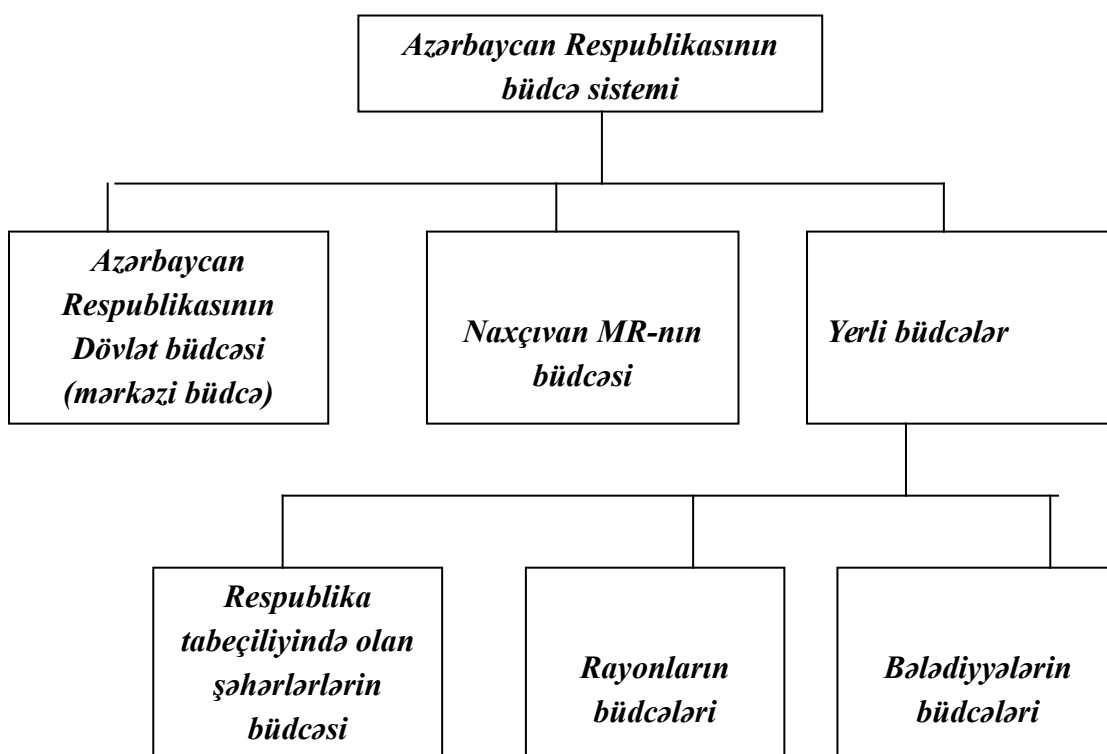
Azərbaycan Respublikasının büdcə sistemi

Azərbaycan Respublikasının Dövlət büdcəsi (mərkəzi büdcə)

Naxçıvan MR-nın büdcəsi

Yerli büdcələr

Respublika tabeçiliyində olan şəhərlərlərin büdcəsi

Rayonların büdcələri

Bələdiyyələrin büdcələri